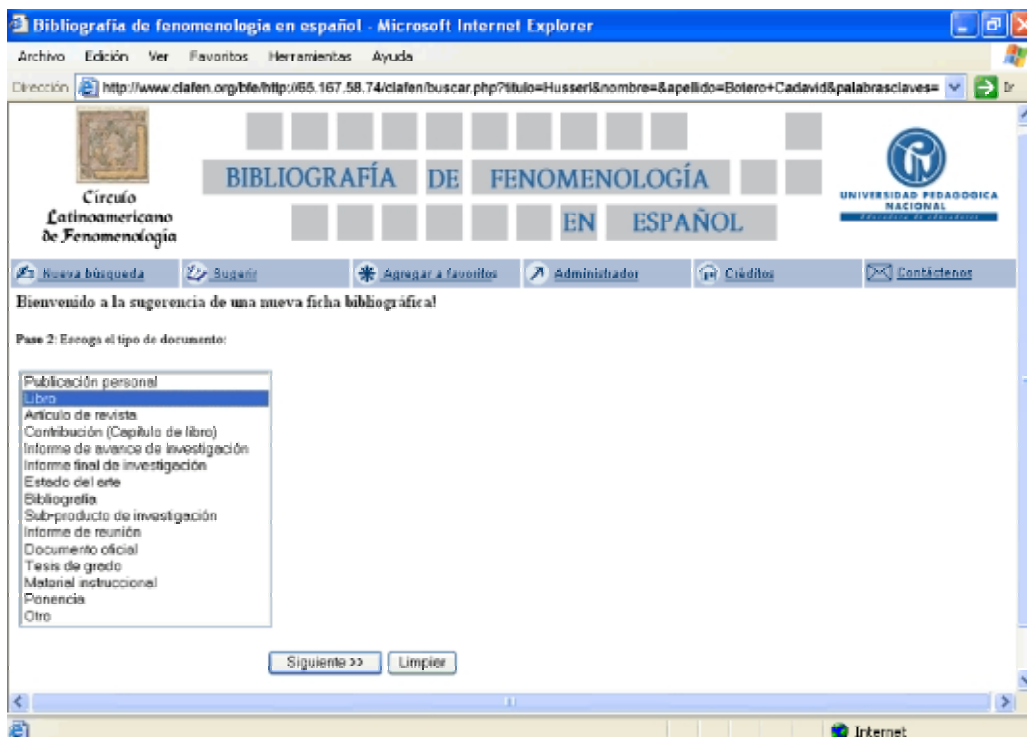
Bibliografía de fenomenología en español - Microsoft Internet Explorer

Archivo Edición Ver Favoritos Herramientas Ayuda

Dirección http://www.clafen.org/bfe/http://65.167.58.74/clafen/buscar.php?titulo=Husserl&nombre=&apellido=Botero+Cadavid&palabrasclaves= Ir

Círculo Latinoamericano de Fenomenología

BIBLIOGRAFÍA DE FENOMENOLOGÍA EN ESPAÑOL

UNIVERSIDAD PEDAGÓGICA NACIONAL

Nueva búsqueda | Sugerir | Agregar a favoritos | Administrador | Créditos | Contáctenos

Bienvenido a la sugerencia de una nueva ficha bibliográfica!

Paso 2: Escoja el tipo de documento:

Publicación personal
Libro
Artículo de revista
Contribución (Capítulo de libro)
Informe de avance de investigación
Informe final de investigación
Estado del arte
Bibliografía
Sub-producto de investigación
Informe de reunión
Documento oficial
Tesis de grado
Material instruccional
Ponencia
Otro

Siguiente >> Limpiar

Internet